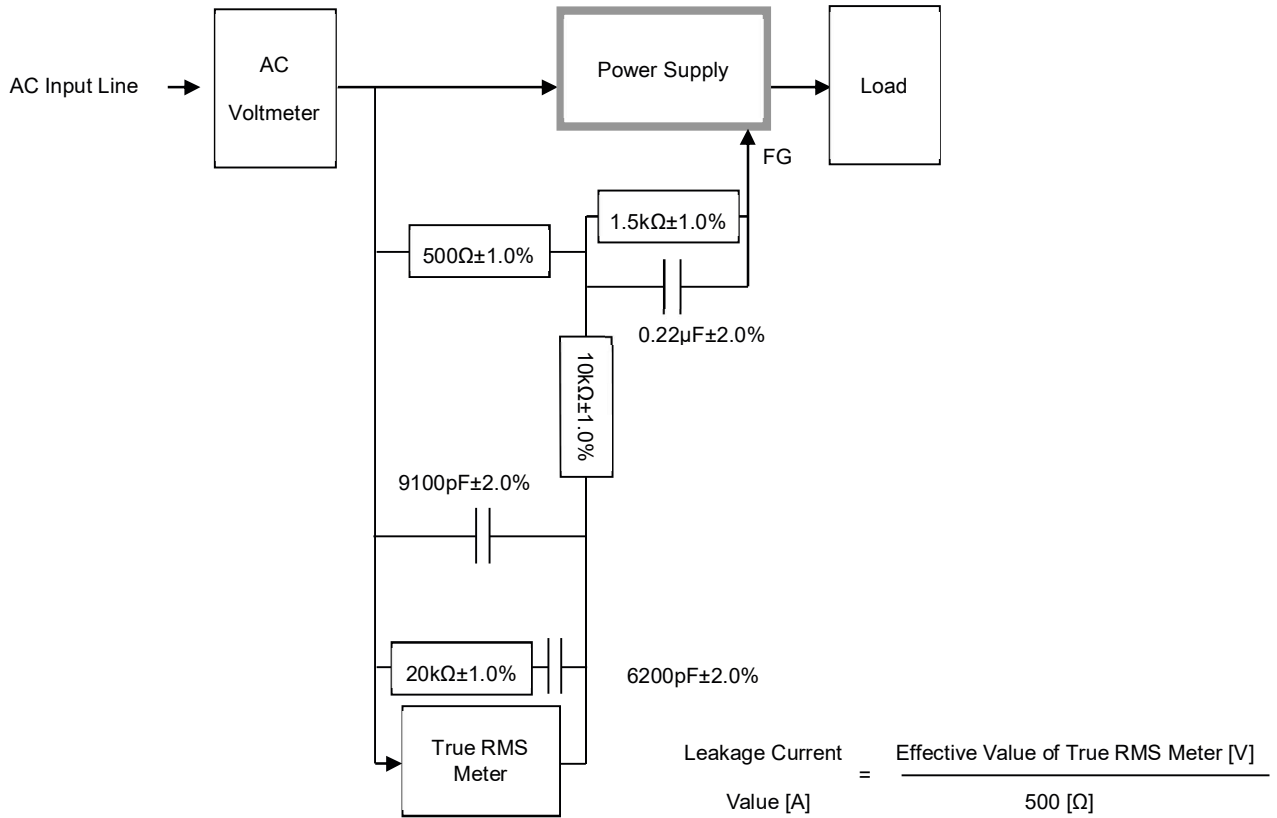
AC Input Line

AC Voltmeter

Power Supply

Load

FG

1.5kΩ±1.0%

500Ω±1.0%

0.22μF±2.0%

10kΩ±1.0%

9100pF±2.0%

20kΩ±1.0%

6200pF±2.0%

True RMS Meter

$\text{Leakage Current Value [A]} = \frac{\text{Effective Value of True RMS Meter [V]}}{500\ [\Omega]}$